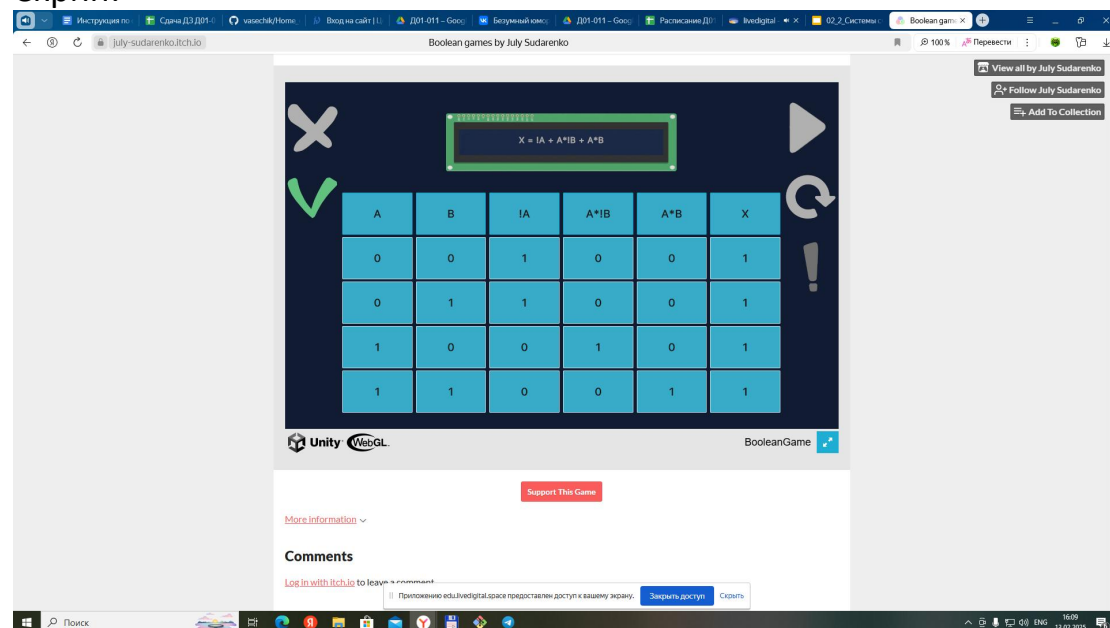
Инструкция по | Сдача ДЗ Д01-0 | vasechik/Home | Вход на сайт | | Д01-011 – Goog | Безумный юмор | Д01-011 – Goog | Расписание Д01 | livedigital | 02_2_Системы | Boolean games

july-sudarenko.itch.io    Boolean games by July Sudarenko    100 %    Перевести

View all by July Sudarenko
Follow July Sudarenko
Add To Collection

X = !A + A*!B + A*B

| A | B | !A | A*!B | A*B | X |
|---|---|---|---|---|---|
| 0 | 0 | 1 | 0 | 0 | 1 |
| 0 | 1 | 1 | 0 | 0 | 1 |
| 1 | 0 | 0 | 1 | 0 | 1 |
| 1 | 1 | 0 | 0 | 1 | 1 |

Unity WebGL    BooleanGame

Support This Game

More information

Comments

Log in with itch.io to leave a comment

Приложению edu.livedigital.space предоставлен доступ к вашему экрану.    Закрыть доступ    Скрыть

Поиск    ENG    16:09